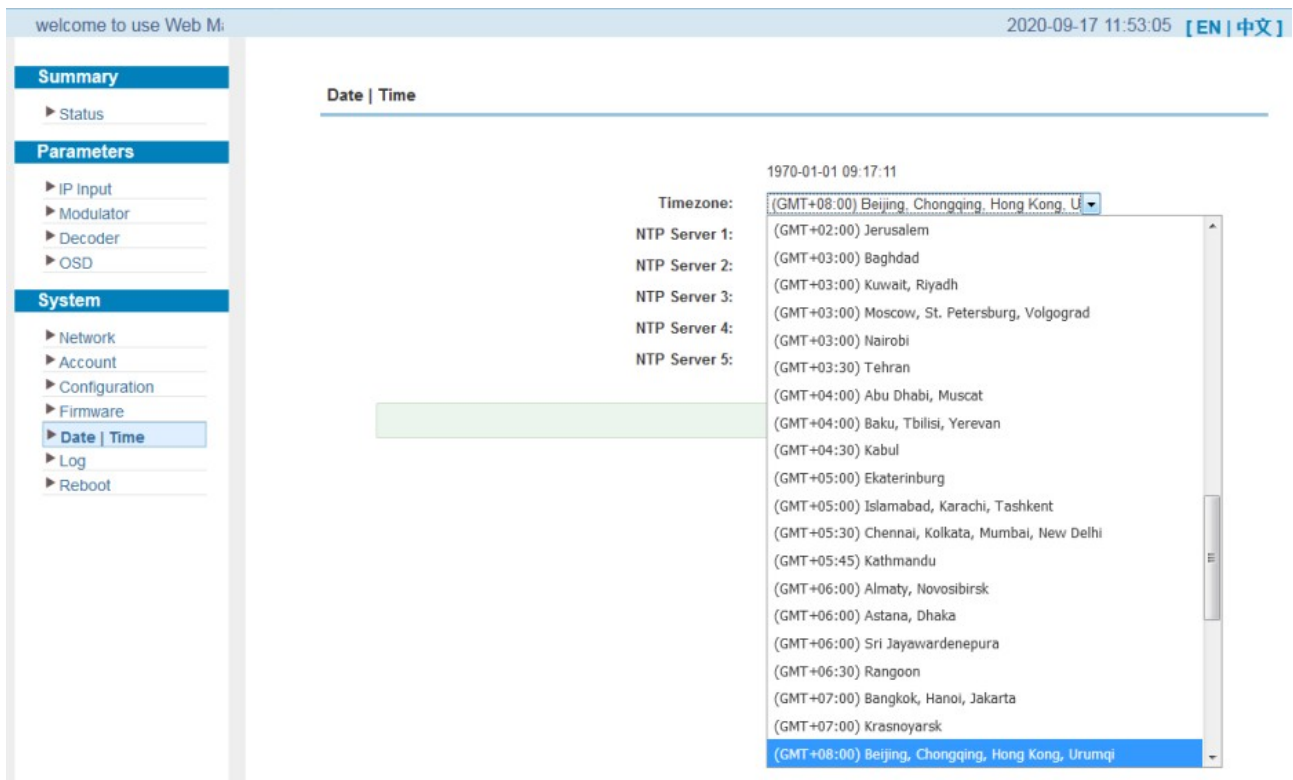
welcome to use Web M

2020-09-17 11:53:05 [ EN | 中文 ]

Summary

▶ Status

Parameters

▶ IP Input
▶ Modulator
▶ Decoder
▶ OSD

System

▶ Network
▶ Account
▶ Configuration
▶ Firmware
▶ Date | Time
▶ Log
▶ Reboot

Date | Time

1970-01-01 09:17:11

Timezone: (GMT+08:00) Beijing, Chongqing, Hong Kong, U

NTP Server 1:
NTP Server 2:
NTP Server 3:
NTP Server 4:
NTP Server 5:

(GMT+02:00) Jerusalem
(GMT+03:00) Baghdad
(GMT+03:00) Kuwait, Riyadh
(GMT+03:00) Moscow, St. Petersburg, Volgograd
(GMT+03:00) Nairobi
(GMT+03:30) Tehran
(GMT+04:00) Abu Dhabi, Muscat
(GMT+04:00) Baku, Tbilisi, Yerevan
(GMT+04:30) Kabul
(GMT+05:00) Ekaterinburg
(GMT+05:00) Islamabad, Karachi, Tashkent
(GMT+05:30) Chennai, Kolkata, Mumbai, New Delhi
(GMT+05:45) Kathmandu
(GMT+06:00) Almaty, Novosibirsk
(GMT+06:00) Astana, Dhaka
(GMT+06:00) Sri Jayawardenepura
(GMT+06:30) Rangoon
(GMT+07:00) Bangkok, Hanoi, Jakarta
(GMT+07:00) Krasnoyarsk
(GMT+08:00) Beijing, Chongqing, Hong Kong, Urumqi